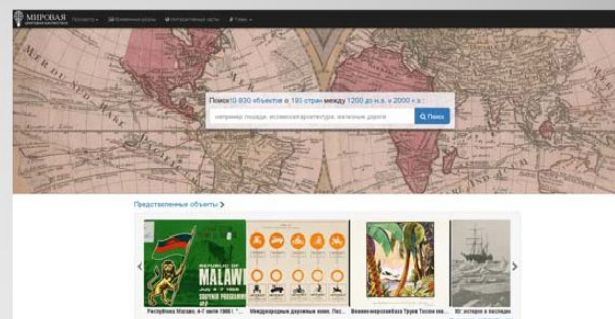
МИРОВАЯ
Просмотр ▾ Временные рамки Интерактивные карты Темы ▾

Поиск 10 830 объектов в 193 стран между 1200 до н.э. и 2000 н.э.:
например: лошади, испанская архитектура, железные дороги
Поиск

Представленные объекты

REPUBLIC OF MALAWI July 4-7 1966 SOUVENIR PROGRAMME

Республика Малави, 4-7 июля 1966 г. "...
Международные дорожные знаки. Пос...
Венесуэла Урин Тосан ...
ИЗ: истории в последн...